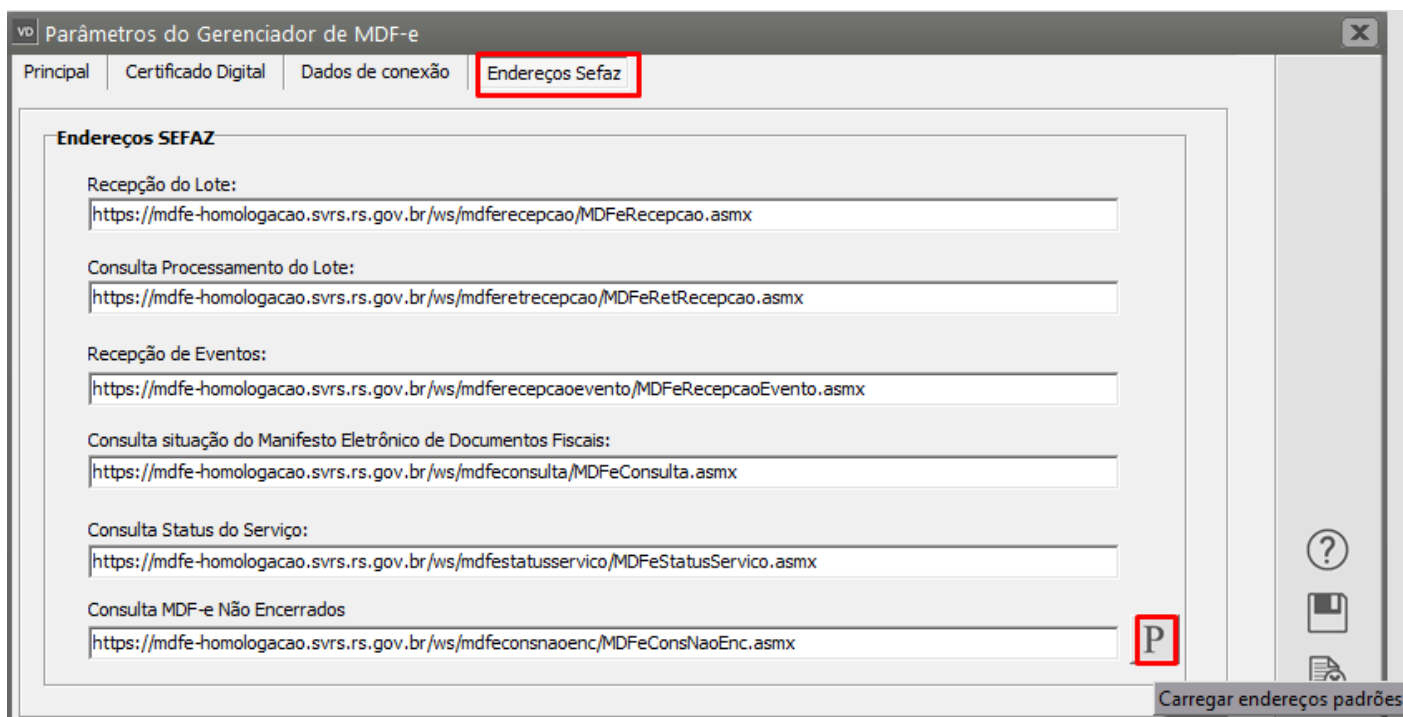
VD Parâmetros do Gerenciador de MDF-e

Principal | Certificado Digital | Dados de conexão | Endereços Sefaz

Endereços SEFAZ

Recepção do Lote:
https://mdfe-homologacao.svrs.rs.gov.br/ws/mdferecepcao/MDFeRecepcao.asmx

Consulta Processamento do Lote:
https://mdfe-homologacao.svrs.rs.gov.br/ws/mdferetrecepcao/MDFeRetRecepcao.asmx

Recepção de Eventos:
https://mdfe-homologacao.svrs.rs.gov.br/ws/mdferecepcaoevento/MDFeRecepcaoEvento.asmx

Consulta situação do Manifesto Eletrônico de Documentos Fiscais:
https://mdfe-homologacao.svrs.rs.gov.br/ws/mdfeconsulta/MDFeConsulta.asmx

Consulta Status do Serviço:
https://mdfe-homologacao.svrs.rs.gov.br/ws/mdfestatusservico/MDFeStatusServico.asmx

Consulta MDF-e Não Encerrados
https://mdfe-homologacao.svrs.rs.gov.br/ws/mdfeconsnaoenc/MDFeConsNaoEnc.asmx

P

Carregar endereços padrões